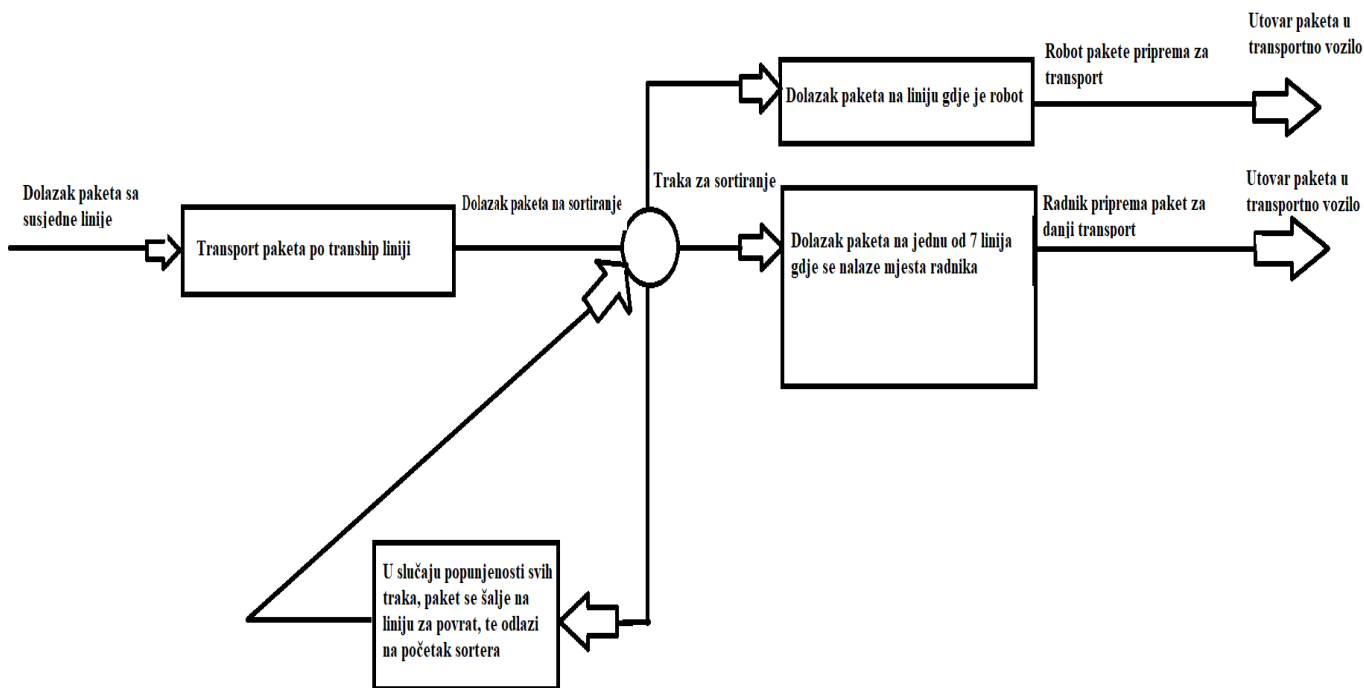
Utovar paketa u transportno vozilo

Robot pakete priprema za transport

Dolazak paketa na liniju gdje je robot

Dolazak paketa sa susjedne linije

Transport paketa po tranship liniji

Dolazak paketa na sortiranje

Traka za sortiranje

Dolazak paketa na jednu od 7 linija gdje se nalaze mjesta radnika

Radnik priprema paket za danji transport

Utovar paketa u transportno vozilo

U slučaju popunjenosti svih traka, paket se šalje na liniju za povrat, te odlazi na početak sortera